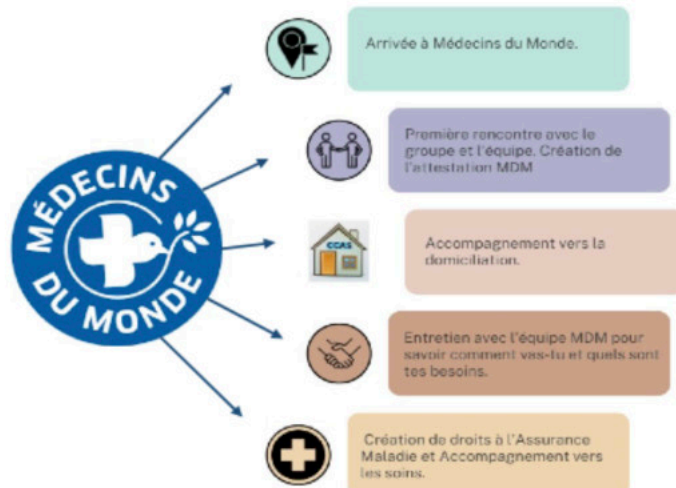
MÉDECINS DU MONDE

Arrivée à Médecins du Monde.

Première rencontre avec le groupe et l'équipe. Création de l'attestation MDM

CCAS

Accompagnement vers la domiciliation.

Entretien avec l'équipe MDM pour savoir comment vas-tu et quels sont tes besoins.

Création de droits à l'Assurance Maladie et Accompagnement vers les soins.